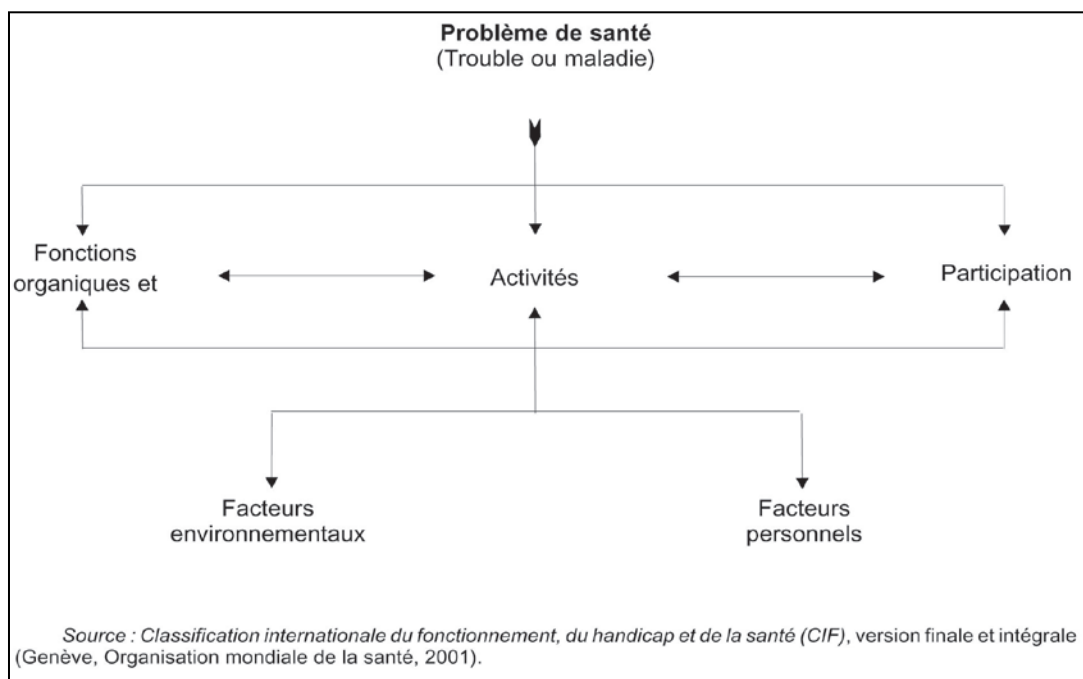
**Problème de santé**
(Trouble ou maladie)

Fonctions organiques et

Activités

Participation

Facteurs environnementaux

Facteurs personnels

*Source : Classification internationale du fonctionnement, du handicap et de la santé (CIF)*, version finale et intégrale (Genève, Organisation mondiale de la santé, 2001).